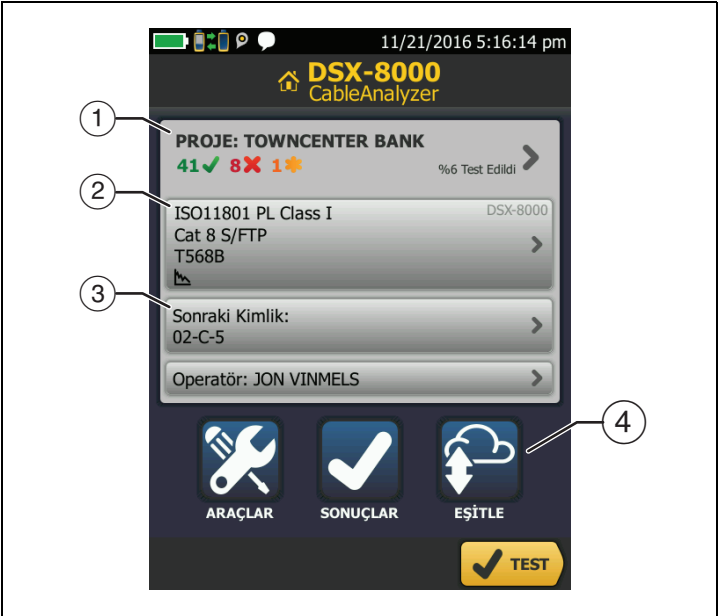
11/21/2016 5:16:14 pm

DSX-8000
CableAnalyzer

1

PROJE: TOWNCENTER BANK
41 ✓ 8 ✗ 1 ✱
%6 Test Edildi

2

ISO11801 PL Class I
Cat 8 S/FTP
T568B
DSX-8000

3

Sonraki Kimlik:
02-C-5

Operatör: JON VINMELS

4

ARAÇLAR
SONUÇLAR
EŞİTLE

TEST